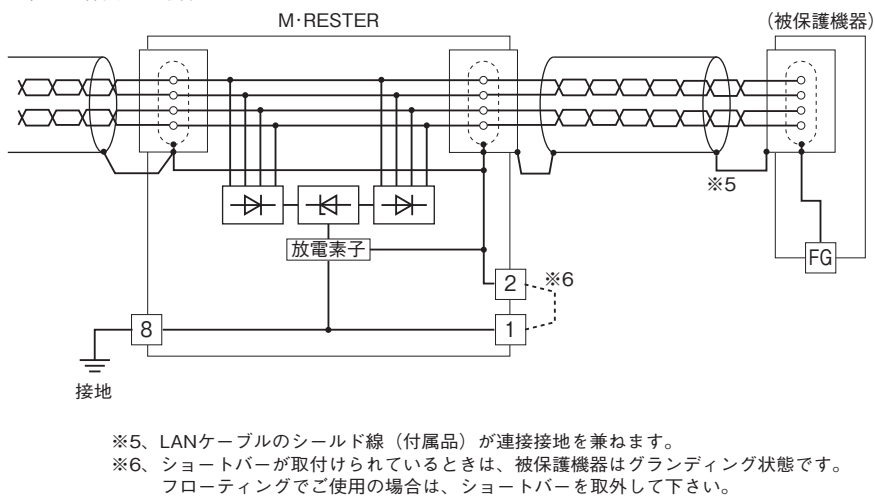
M·RESTER

（被保護機器）

※5

放電素子

2

※6

8

1

FG

接地

※5、LANケーブルのシールド線（付属品）が連接接地を兼ねます。
※6、ショートバーが取付けられているときは、被保護機器はグランディング状態です。
フローティングでご使用の場合は、ショートバーを取外して下さい。